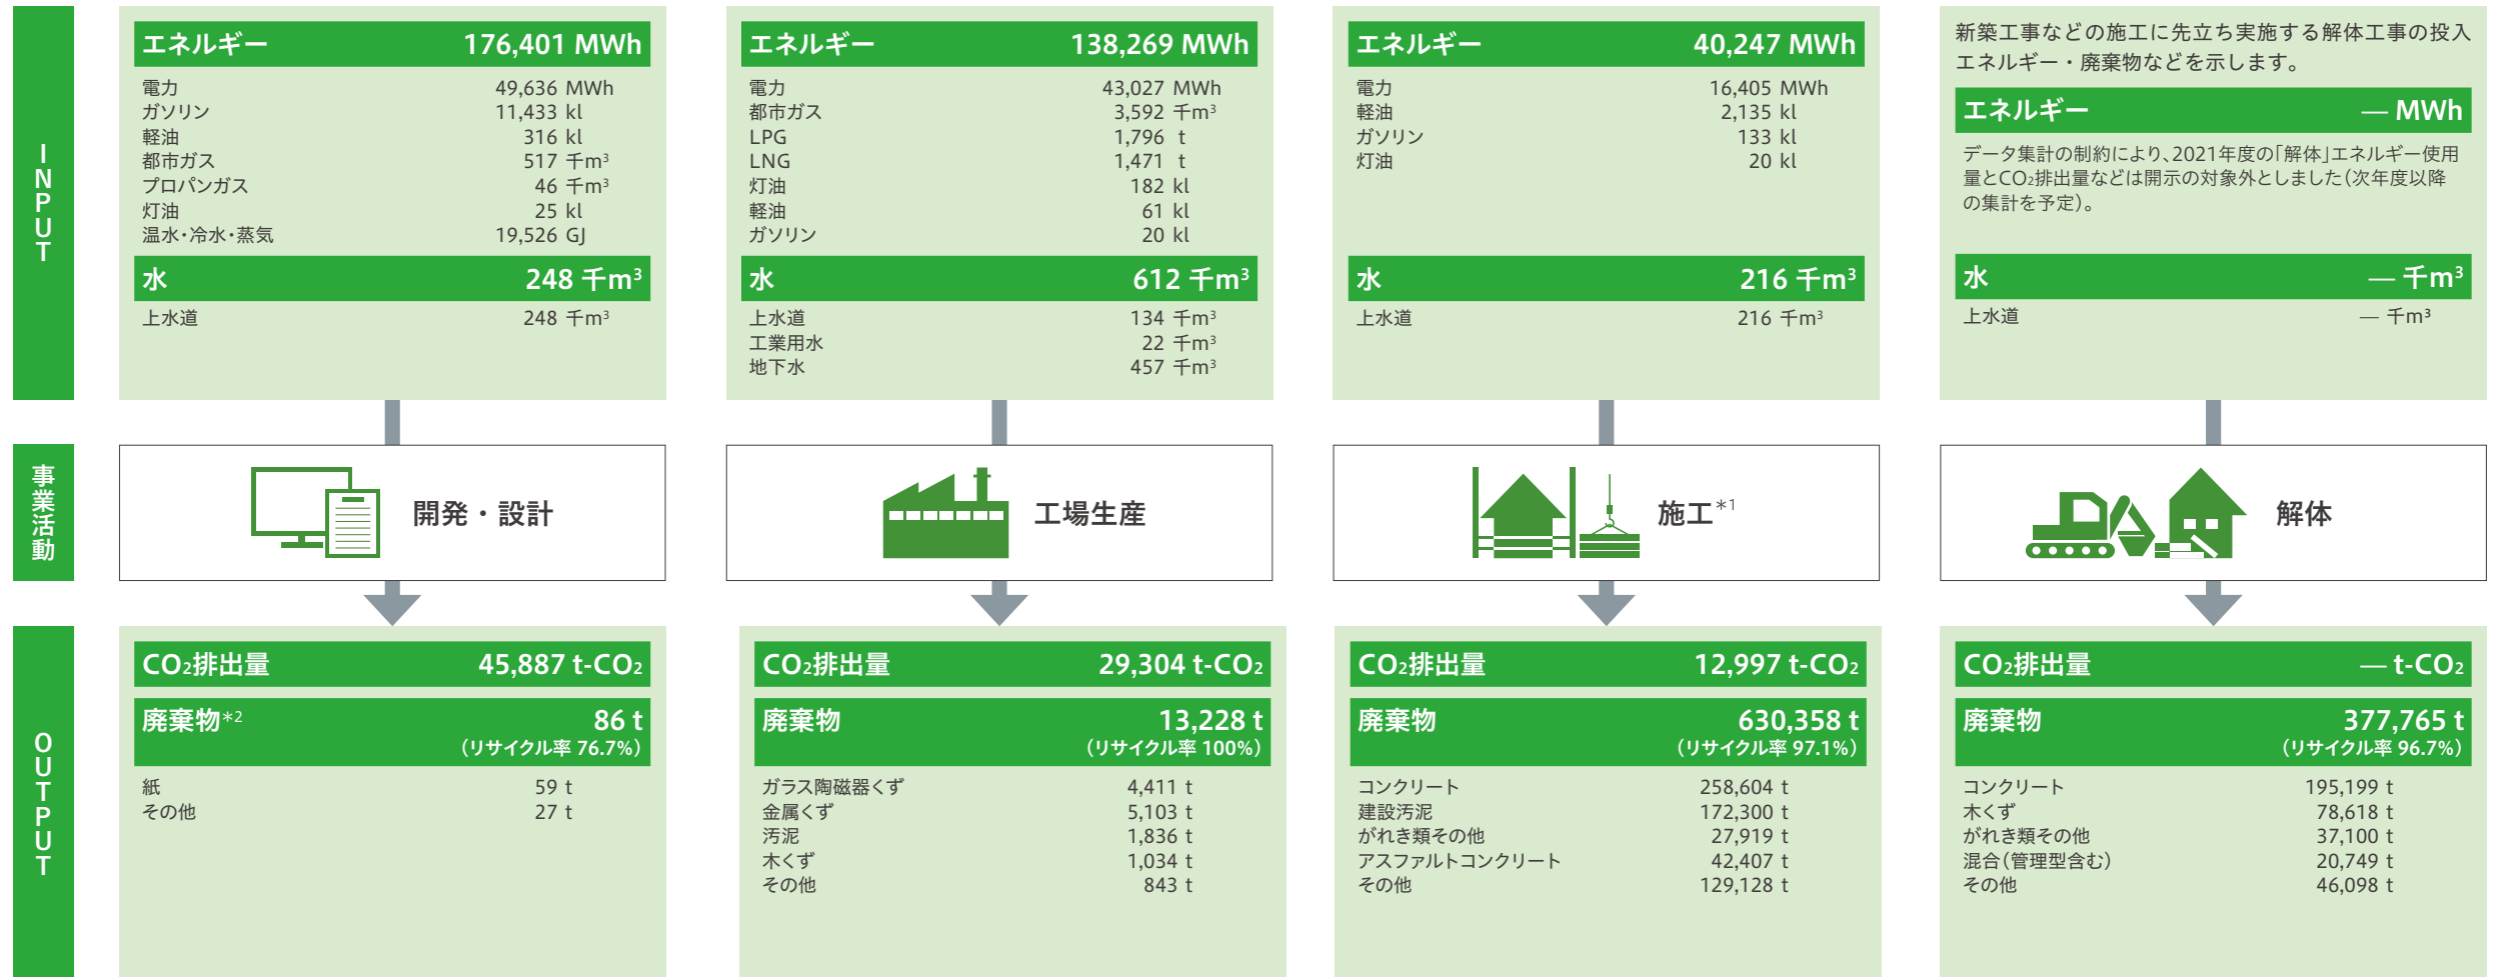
INPUT

エネルギー 176,401 MWh

| | |
|---|---|
| 電力 | 49,636 MWh |
| ガソリン | 11,433 kl |
| 軽油 | 316 kl |
| 都市ガス | 517 千$m^3$ |
| プロパンガス | 46 千$m^3$ |
| 灯油 | 25 kl |
| 温水・冷水・蒸気 | 19,526 GJ |

水 248 千$m^3$

| | |
|---|---|
| 上水道 | 248 千$m^3$ |

エネルギー 138,269 MWh

| | |
|---|---|
| 電力 | 43,027 MWh |
| 都市ガス | 3,592 千$m^3$ |
| LPG | 1,796 t |
| LNG | 1,471 t |
| 灯油 | 182 kl |
| 軽油 | 61 kl |
| ガソリン | 20 kl |

水 612 千$m^3$

| | |
|---|---|
| 上水道 | 134 千$m^3$ |
| 工業用水 | 22 千$m^3$ |
| 地下水 | 457 千$m^3$ |

エネルギー 40,247 MWh

| | |
|---|---|
| 電力 | 16,405 MWh |
| 軽油 | 2,135 kl |
| ガソリン | 133 kl |
| 灯油 | 20 kl |

水 216 千$m^3$

| | |
|---|---|
| 上水道 | 216 千$m^3$ |

新築工事などの施工に先立ち実施する解体工事の投入エネルギー・廃棄物などを示します。

エネルギー — MWh

データ集計の制約により、2021年度の「解体」エネルギー使用量と$CO_2$排出量などは開示の対象外としました（次年度以降の集計を予定）。

水 — 千$m^3$

| | |
|---|---|
| 上水道 | — 千$m^3$ |

事業活動

開発・設計

工場生産

施工*1

解体

OUTPUT

$CO_2$排出量 45,887 t-$CO_2$

廃棄物*2 86 t （リサイクル率 76.7%）

| | |
|---|---|
| 紙 | 59 t |
| その他 | 27 t |

$CO_2$排出量 29,304 t-$CO_2$

廃棄物 13,228 t （リサイクル率 100%）

| | |
|---|---|
| ガラス陶磁器くず | 4,411 t |
| 金属くず | 5,103 t |
| 汚泥 | 1,836 t |
| 木くず | 1,034 t |
| その他 | 843 t |

$CO_2$排出量 12,997 t-$CO_2$

廃棄物 630,358 t （リサイクル率 97.1%）

| | |
|---|---|
| コンクリート | 258,604 t |
| 建設汚泥 | 172,300 t |
| がれき類その他 | 27,919 t |
| アスファルトコンクリート | 42,407 t |
| その他 | 129,128 t |

$CO_2$排出量 — t-$CO_2$

廃棄物 377,765 t （リサイクル率 96.7%）

| | |
|---|---|
| コンクリート | 195,199 t |
| 木くず | 78,618 t |
| がれき類その他 | 37,100 t |
| 混合（管理型含む） | 20,749 t |
| その他 | 46,098 t |